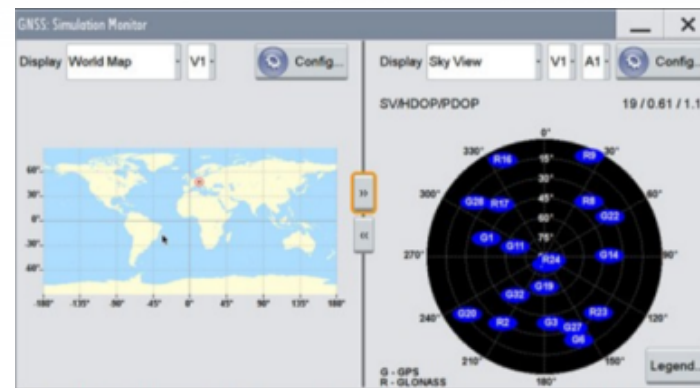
GNSS: Simulation Monitor

Display World Map V1 Config...

60°
30°
0°
-30°
-60°
-180° -135° -90° -45° 0° 45° 90° 135° 180°

>>
<<

Display Sky View V1 A1 Config...

SV/HDOP/PDOP 19 / 0.61 / 1.1

0°
330° 30°
300° 60°
270° 90°
240° 120°
210° 150°
180°
15°
30°
45°
60°
75°

R16 R9 G28 R17 R8 G22 G1 G11 G14 R24 G19 G32 G20 R2 G3 G27 R23 G6

G - GPS
R - GLONASS

Legend...